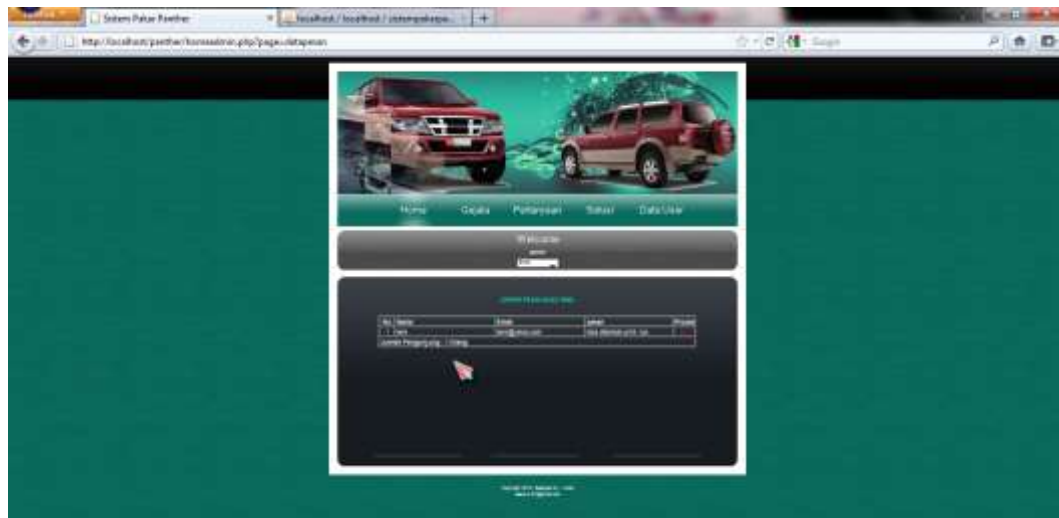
Sistem Pakar Panther

localhost / localhost / sistempakarpa...

http://localhost/panther/konsadmin.php?page=datapesan

Google

Home Gejala Pertanyaan Solusi Data User

Welcome
admin

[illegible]

| No | Nama | Email | Jawab | Proses |
|---|---|---|---|---|
| 1 | Dani | dani@yahoo.com | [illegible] | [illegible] |

Jumlah Pengunjung : 1 Orang

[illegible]